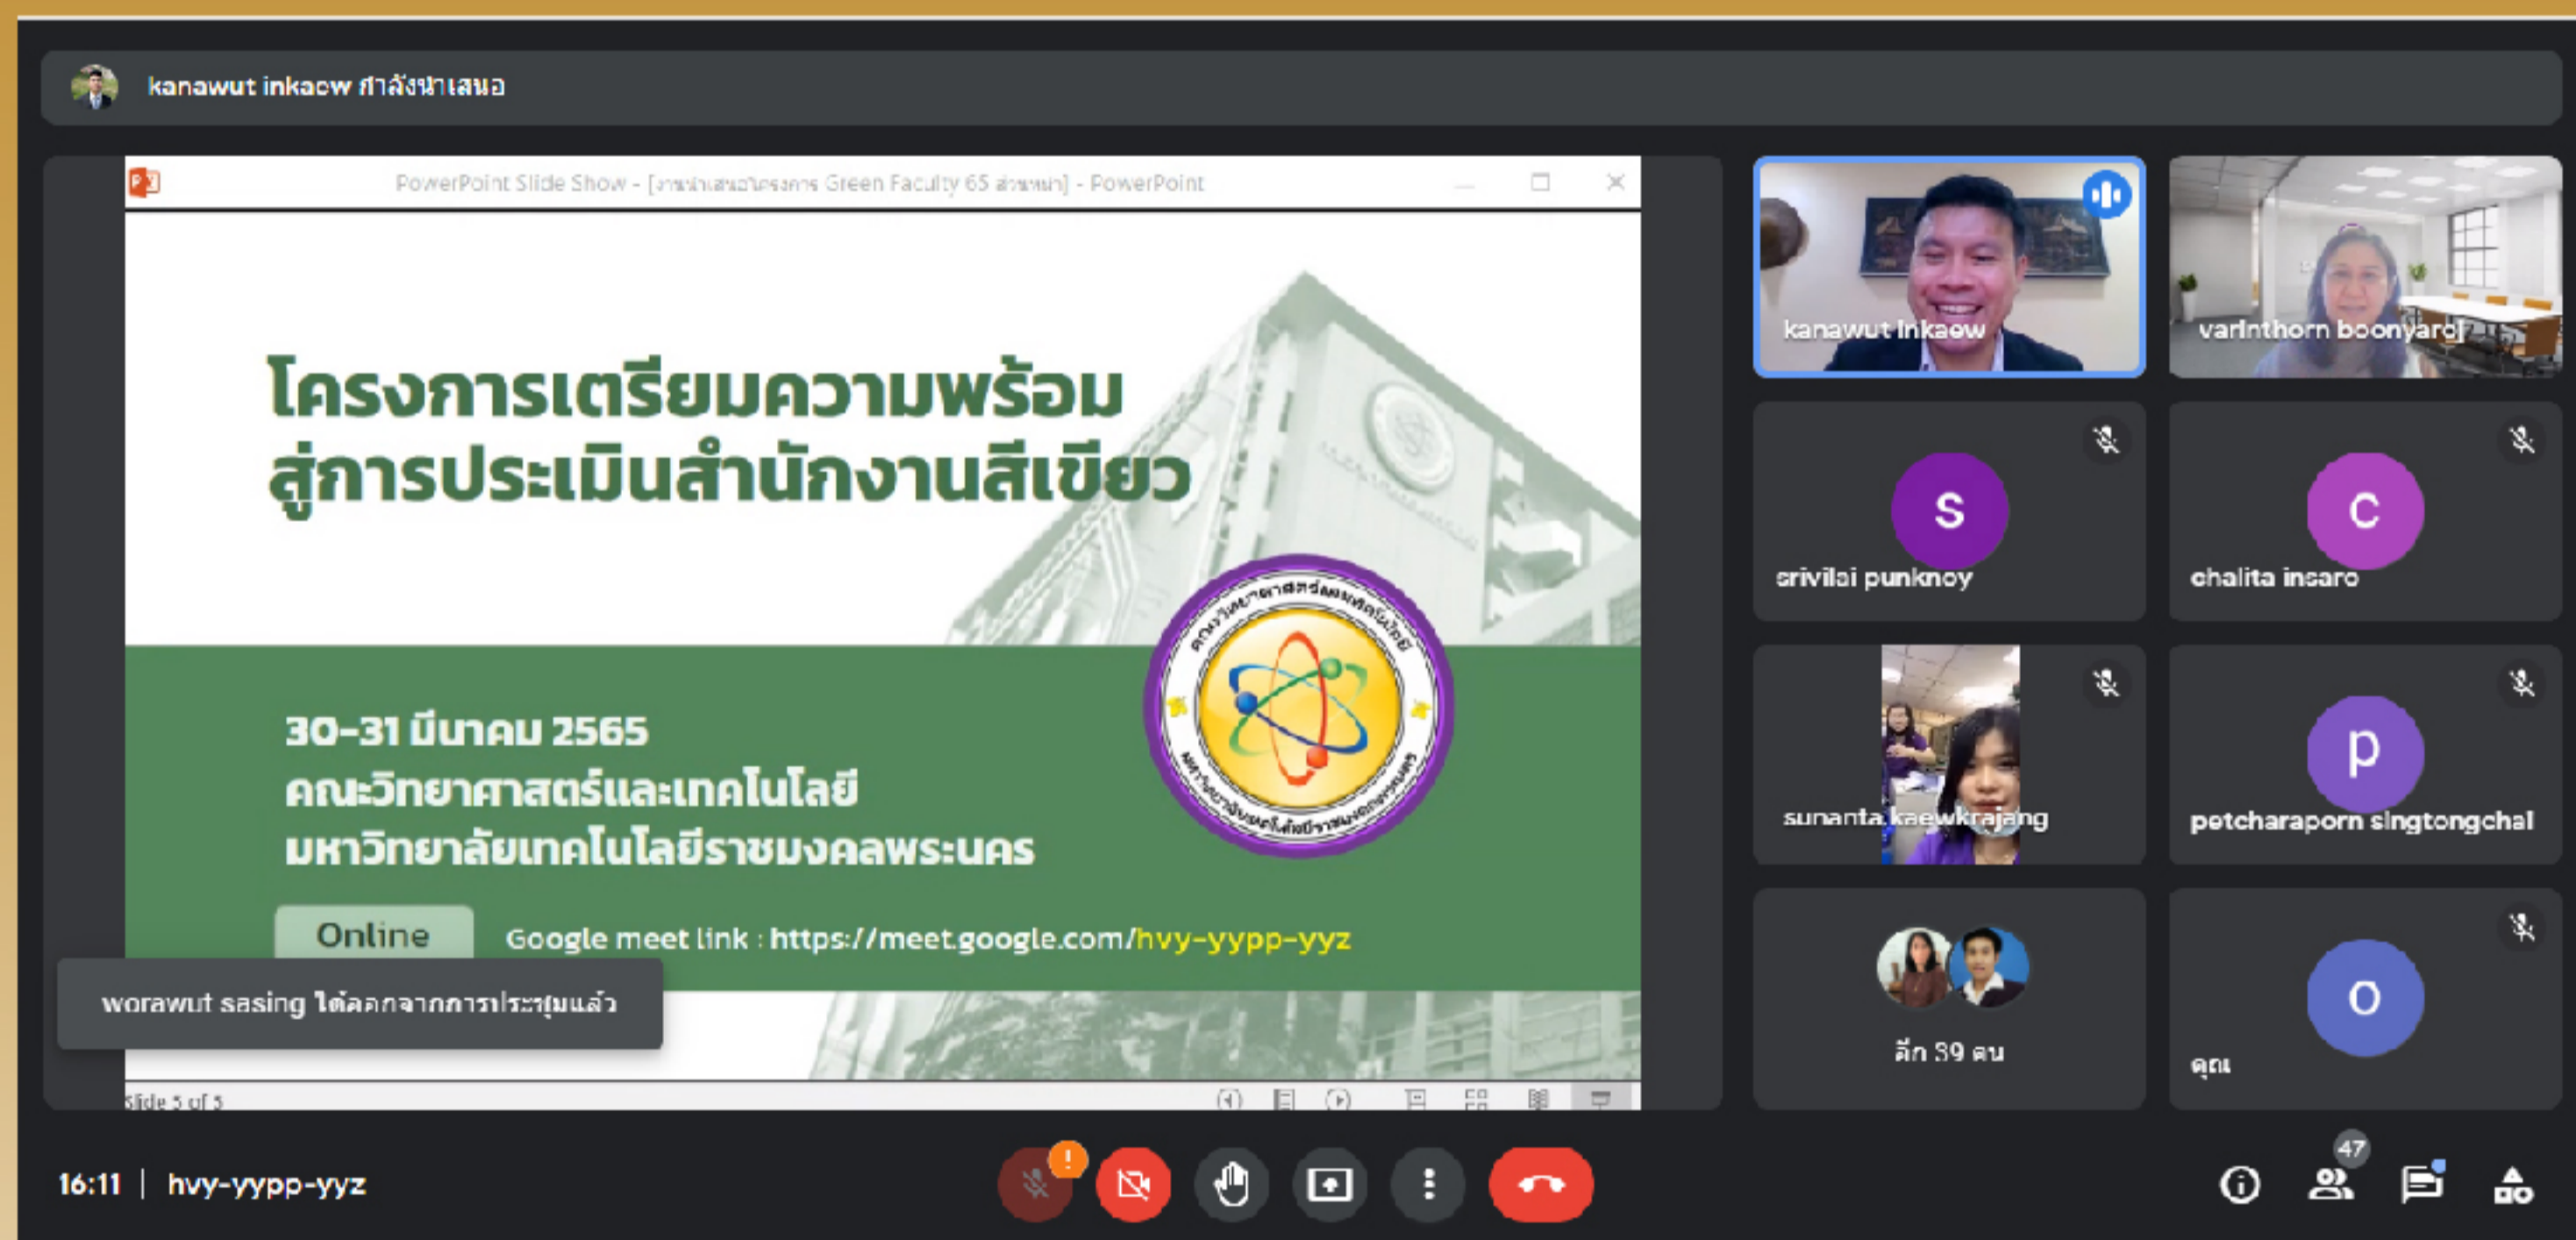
kanawut inkaew กำลังนำเสนอ

PowerPoint Slide Show - [งานนำเสนอโครงการ Green Faculty 65 ส่วนหน้า] - PowerPoint

โครงการเตรียมความพร้อม
สู่การประเมินสำนักงานสีเขียว

30-31 มีนาคม 2565
คณะวิทยาศาสตร์และเทคโนโลยี
มหาวิทยาลัยเทคโนโลยีราชมงคลพระนคร

Online

Google meet link : https://meet.google.com/hvy-yypp-yyz

worawut sasing ได้ออกจากการประชุมแล้ว

Slide 5 of 5

kanawut inkaew

varinthorn boonyarof

S
srivilai punknoy

C
chalita insaro

sunanta kaewkrajang

p
petcharaporn singtongchai

อีก 39 คน

O
คุณ

16:11 | hvy-yypp-yyz

47